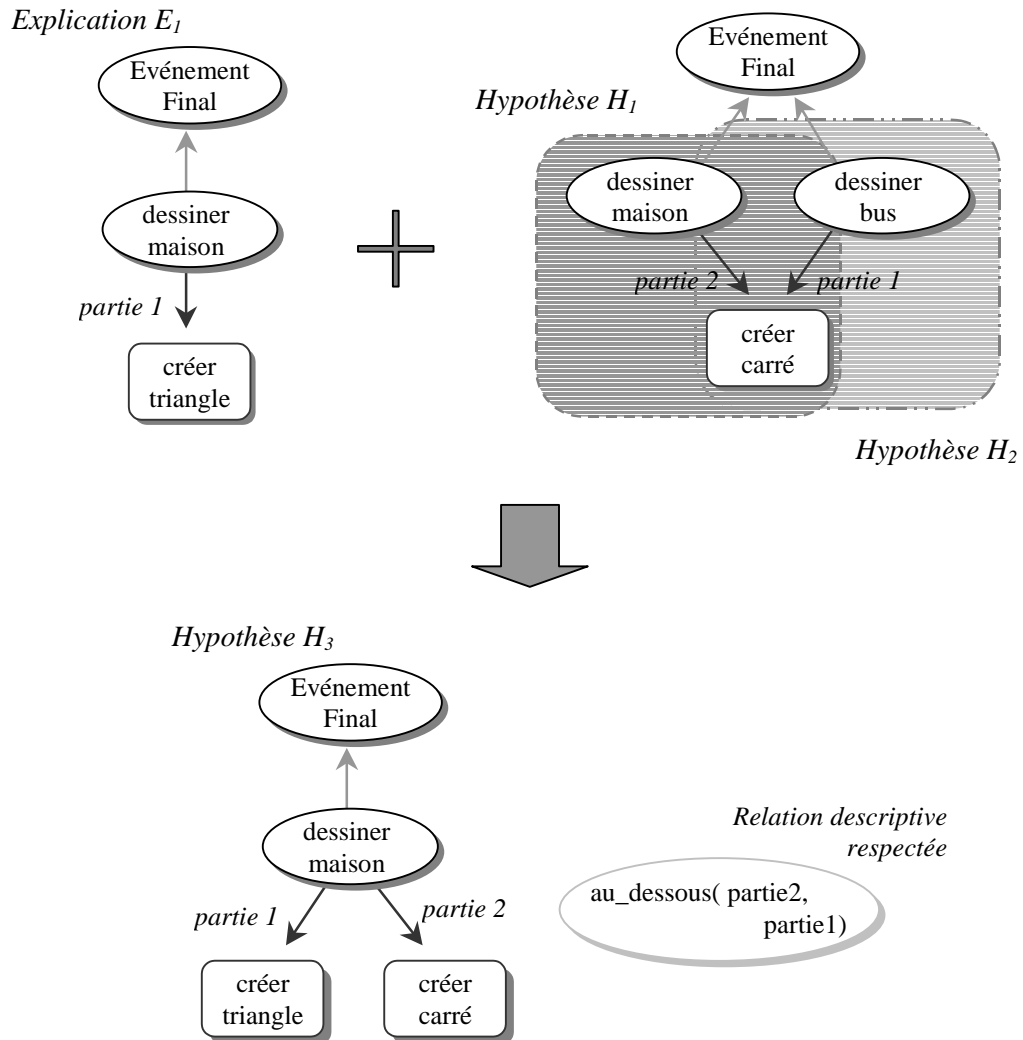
*Explication $E_1$*

Evénement Final

dessiner maison

*partie 1*

créer triangle

Evénement Final

*Hypothèse $H_1$*

dessiner maison

dessiner bus

*partie 2*

*partie 1*

créer carré

*Hypothèse $H_2$*

*Hypothèse $H_3$*

Evénement Final

dessiner maison

*Relation descriptive respectée*

au_dessous( partie2, partie1)

*partie 1*

*partie 2*

créer triangle

créer carré